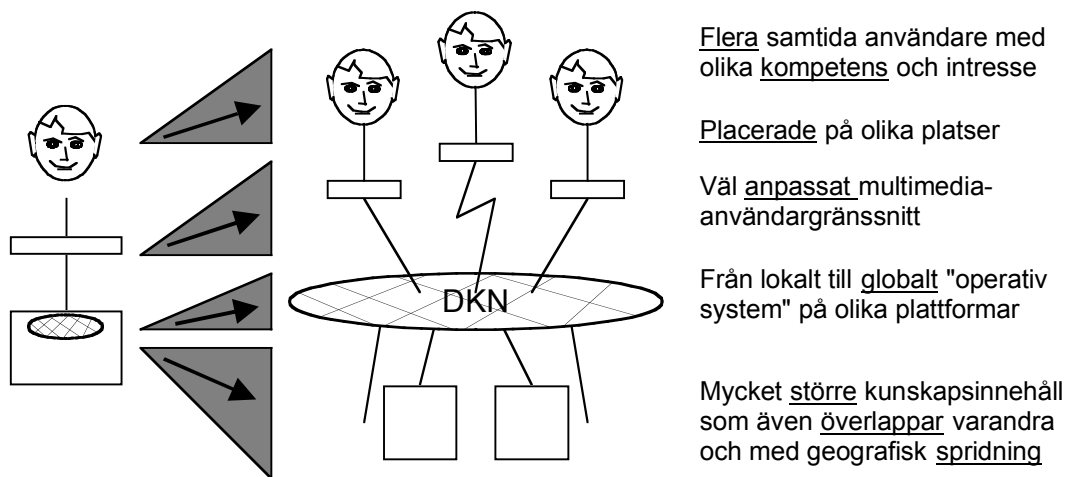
DKN

Flera samtida användare med olika kompetens och intresse

Placerade på olika platser

Väl anpassat multimedia-användargränssnitt

Från lokalt till globalt "operativ system" på olika plattformar

Mycket större kunskapsinnehåll som även överlappar varandra och med geografisk spridning